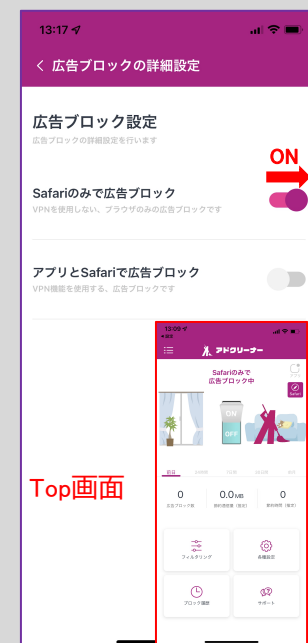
13:17

< 広告ブロックの詳細設定

広告ブロック設定
広告ブロックの詳細設定を行います

ON

Safariのみで広告ブロック
VPNを使用しない、ブラウザのみの広告ブロックです

アプリとSafariで広告ブロック
VPN機能を使用する、広告ブロックです

Top画面

13:09
アドクリーナー

Safariのみで
広告ブロック中

Safari

ON
OFF

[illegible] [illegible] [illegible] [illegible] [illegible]

0
広告ブロック数

0.0MB
節約通信量（推定）

0
節約時間（推定）

フィルタリング

各種設定

ブロック履歴

サポート